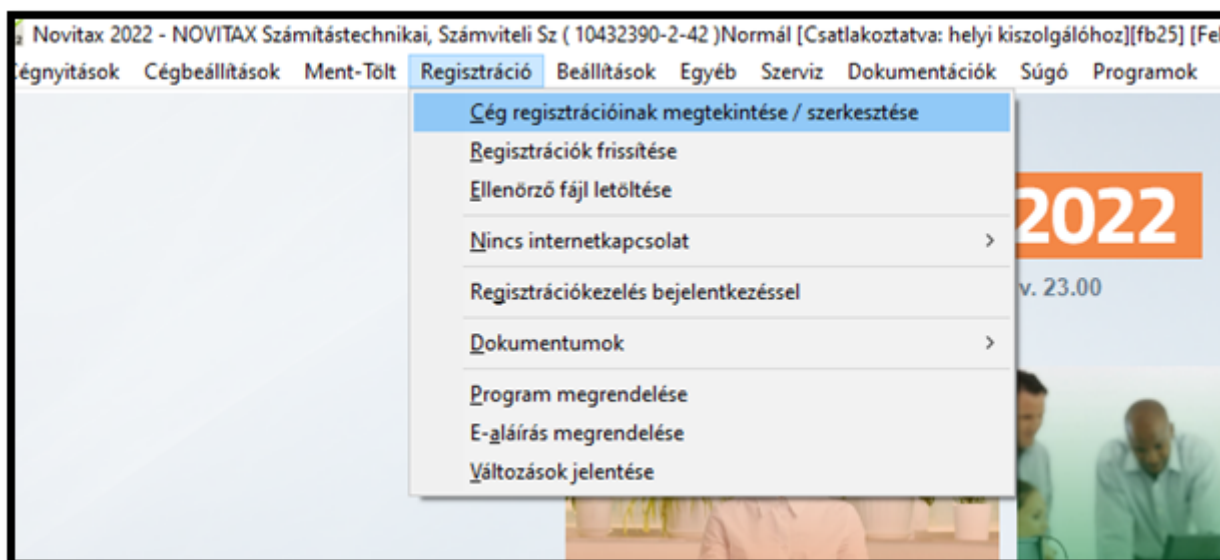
Novitax 2022 - NOVITAX Számítástechnikai, Számviteli Sz ( 10432390-2-42 )Normál [Csatlakoztatva: helyi kiszolgálóhoz][fb25] [Fe

Cégnyitások Cégbeállítások Ment-Tölt Regisztráció Beállítások Egyéb Szerviz Dokumentációk Súgó Programok

Cég regisztrációinak megtekintése / szerkesztése
Regisztrációk frissítése
Ellenőrző fájl letöltése
Nincs internetkapcsolat
Regisztrációkezelés bejelentkezéssel
Dokumentumok
Program megrendelése
E-aláírás megrendelése
Változások jelentése

2022
v. 23.00